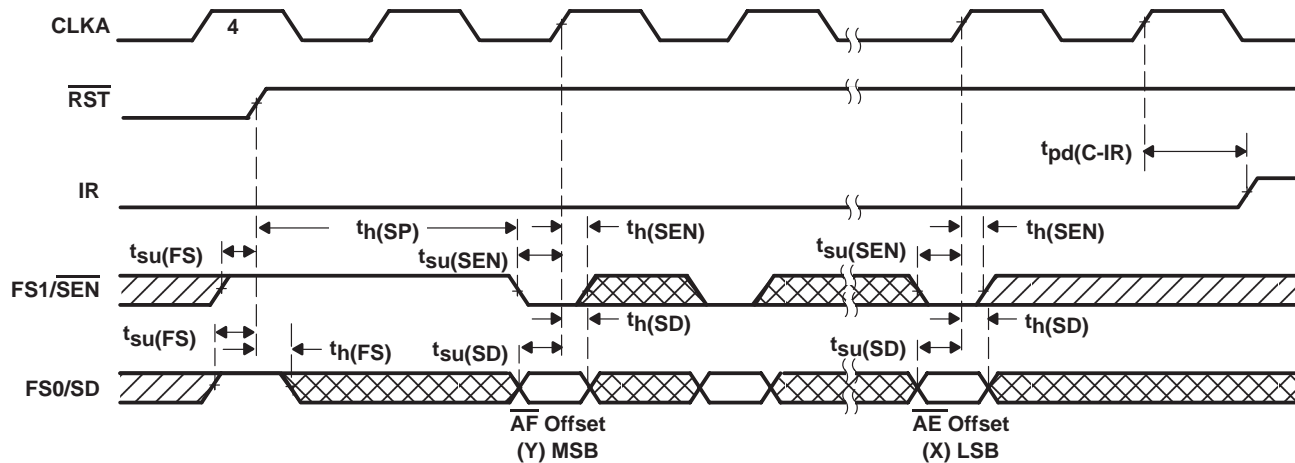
CLKA
4
$\overline{RST}$
$t_{pd(C\text{-}IR)}$
IR
$t_{h(SP)}$
$t_{h(SEN)}$
$t_{su(SEN)}$
$t_{h(SEN)}$
$t_{su(FS)}$
$t_{su(SEN)}$
FS1/$\overline{SEN}$
$t_{h(SD)}$
$t_{h(SD)}$
$t_{su(FS)}$
$t_{h(FS)}$
$t_{su(SD)}$
$t_{su(SD)}$
FS0/SD
$\overline{AF}$ Offset
(Y) MSB
$\overline{AE}$ Offset
(X) LSB